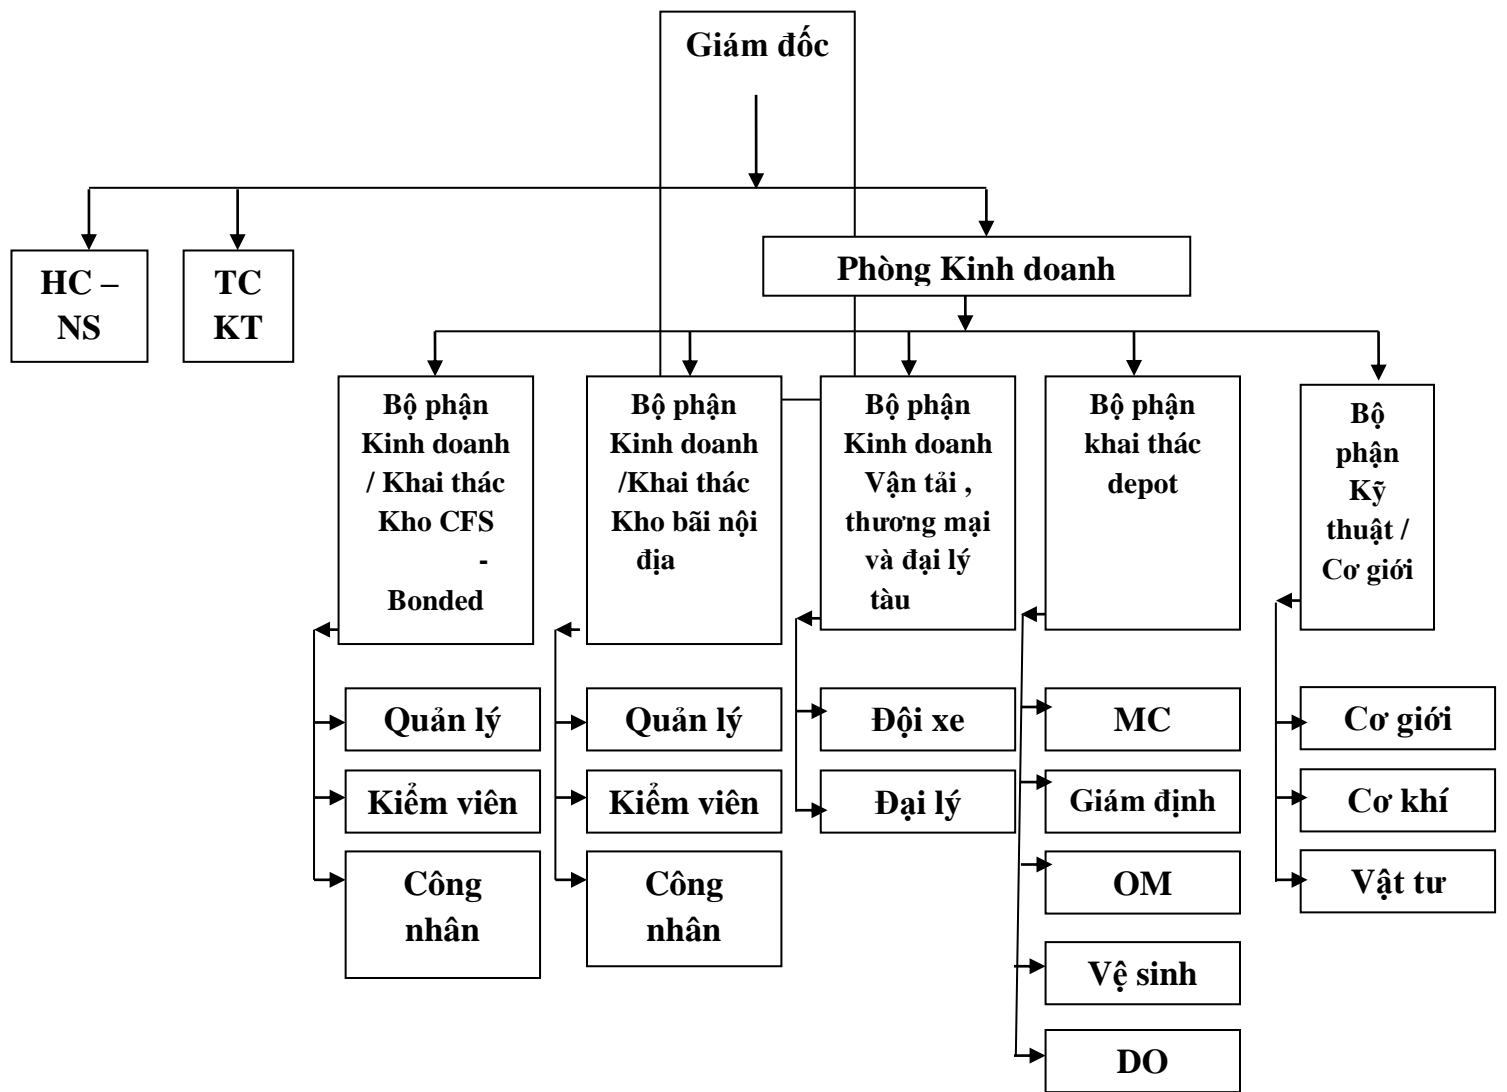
Giám đốc

HC – NS

TC KT

Phòng Kinh doanh

Bộ phận Kinh doanh / Khai thác Kho CFS - Bonded

Quản lý

Kiểm viên

Công nhân

Bộ phận Kinh doanh /Khai thác Kho bãi nội địa

Quản lý

Kiểm viên

Công nhân

Bộ phận Kinh doanh Vận tải , thương mại và đại lý tàu

Đội xe

Đại lý

Bộ phận khai thác depot

MC

Giám định

OM

Vệ sinh

DO

Bộ phận Kỹ thuật / Cơ giới

Cơ giới

Cơ khí

Vật tư